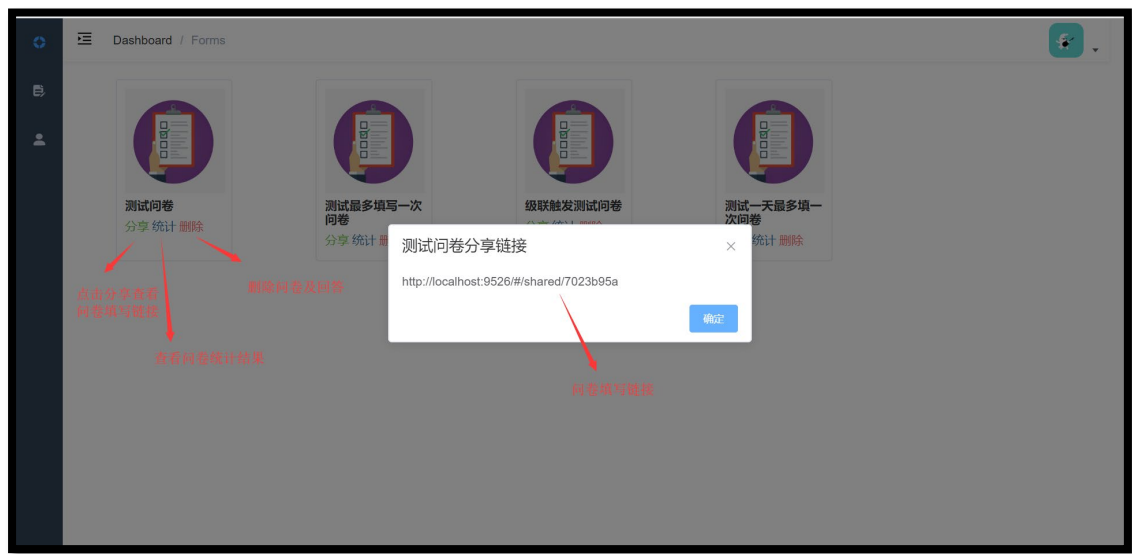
Dashboard / Forms

测试问卷
分享 统计 删除

测试最多填写一次问卷
分享 统计 删除

级联触发测试问卷
分享 统计 删除

测试一天最多填一次问卷
分享 统计 删除

点击分享查看问卷填写链接

删除问卷及回答

查看问卷统计结果

测试问卷分享链接
×
http://localhost:9526/#/shared/7023b95a
确定

问卷填写链接